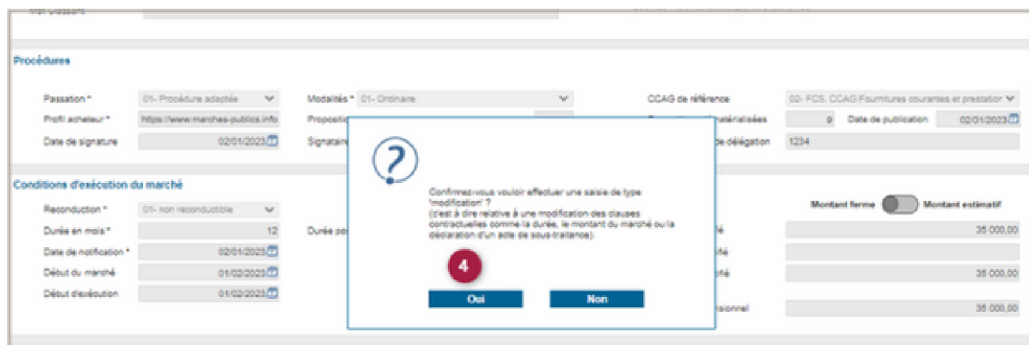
Procédures

Passation * 01- Procédure adaptée
Modalités * 01- Ordinaire
CCAG de référence 02- FCS. CCAG Fournitures courantes et prestation
Profil acheteur * https://www.marches-publics.info
Propositio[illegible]
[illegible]matérialisées 0
Date de publication 02/01/2023
Date de signature 02/01/2023
Signataire
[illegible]de délégation 1234

Conditions d'exécution du marché

Reconduction * 01- non reconductible
Durée en mois * 12
Durée po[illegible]
Date de notification * 02/01/2023
Début du marché 01/02/2023
Début d'exécution 01/02/2023

Montant ferme Montant estimatif
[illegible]fié 35 000,00
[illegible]fié
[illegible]fié 35 000,00
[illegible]sionnel 35 000,00

Confirmez-vous vouloir effectuer une saisie de type 'modification' ?
(c'est à dire relative à une modification des clauses contractuelles comme la durée, le montant du marché ou la déclaration d'un acte de sous-traitance).

4

Oui
Non